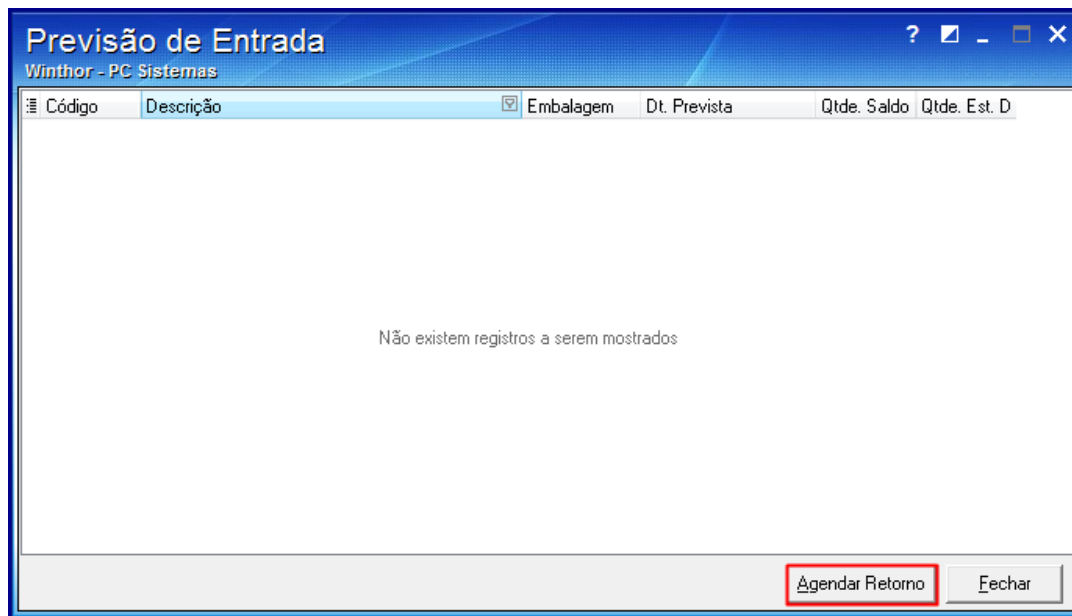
Previsão de Entrada
Winthor - PC Sistemas

?

| Código | Descrição | Embalagem | Dt. Prevista | Qtde. Saldo | Qtde. Est. D |
|---|---|---|---|---|---|

Não existem registros a serem mostrados

Agendar Retorno
Fechar